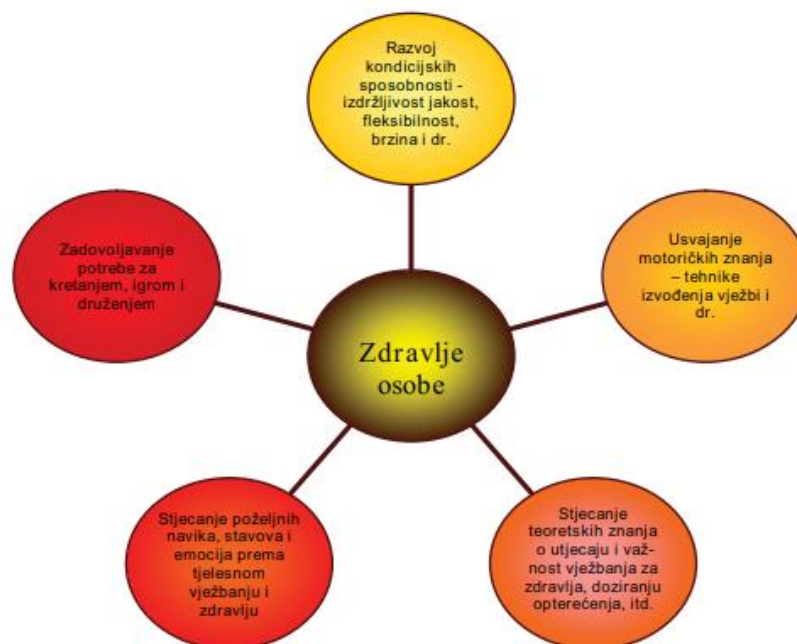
Razvoj kondicijskih sposobnosti - izdržljivost jakost, fleksibilnost, brzina i dr.

Zadovoljavanje potrebe za kretanjem, igrom i druženjem

Usvajanje motoričkih znanja – tehnike izvođenja vježbi i dr.

Zdravlje osobe

Stjecanje poželjnih navika, stavova i emocija prema tjelesnom vježbanju i zdravlju

Stjecanje teoretskih znanja o utjecaju i važnost vježbanja za zdravlja, doziranju opterećenja, itd.